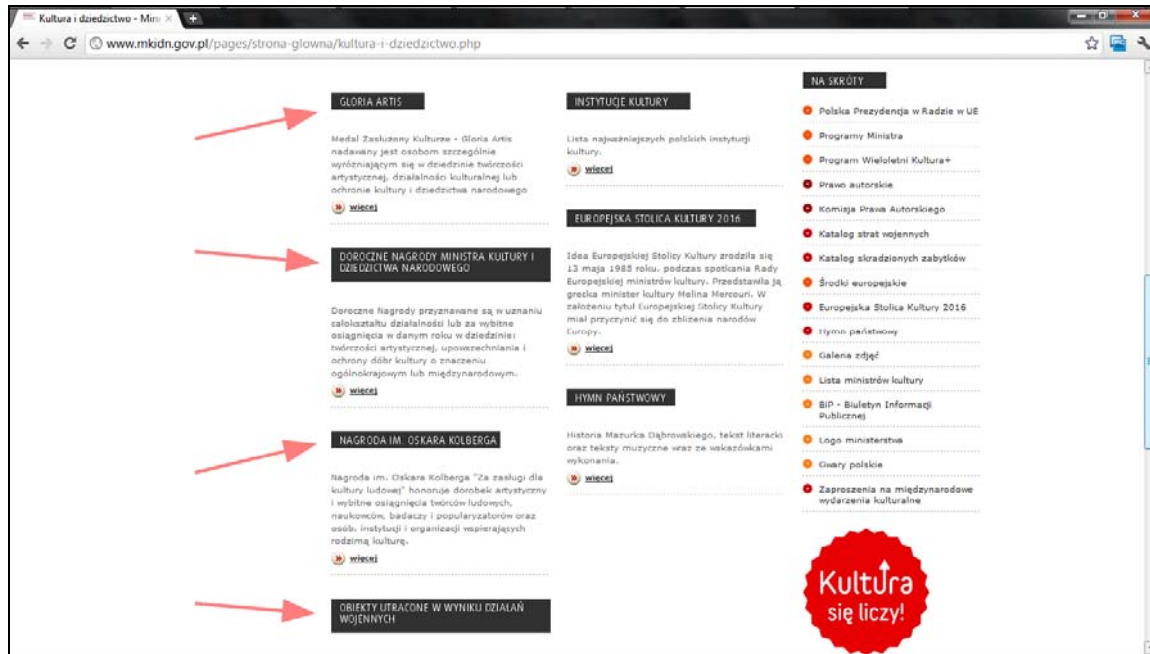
Kultura i dziedzictwo - Mini

www.mkidn.gov.pl/pages/strona-glowna/kultura-i-dziedzictwo.php

GLORIA ARTIS

Medal Zasłużony Kulturze - Gloria Artis nadawany jest osobom szczególnie wyróżniającym się w dziedzinie twórczości artystycznej, działalności kulturalnej lub ochronie kultury i dziedzictwa narodowego.

więcej

DOROCZNE NAGRODY MINISTRA KULTURY I DZIEDZICTWA NARODOWEGO

Doroczne Nagrody przyznawane są w uznaniu całokształtu działalności lub za wybitne osiągnięcia w danym roku w dziedzinie twórczości artystycznej, upowszechniania i ochrony dóbr kultury o znaczeniu ogólnokrajowym lub międzynarodowym.

więcej

NAGRODA IM. OSKARA KOLBERGA

Nagroda im. Oskara Kolberga "Za zasługi dla kultury ludowej" honoruje dorobek artystyczny i wybitne osiągnięcia twórców ludowych, naukowców, badaczy i popularyzatorów oraz osób, instytucji i organizacji wspierających rodzimą kulturę.

więcej

OBIEKTY UTRACONE W WYNIKU DZIAŁAŃ WOJENNYCH

INSTYTUCJE KULTURY

Lista najważniejszych polskich instytucji kultury.

więcej

EUROPEJSKA STOLICA KULTURY 2016

Idea Europejskiej Stolicy Kultury zrodziła się 13 maja 1983 roku, podczas spotkania Rady Europejskiej ministrów kultury. Przedstawiła ją grecka minister kultury Melina Mercouri. W założeniu tytuł Europejskiej Stolicy Kultury miał przyczynić się do zbliżenia narodów Europy.

więcej

HYMN PAŃSTWOWY

Historia Mazurka Dąbrowskiego, tekst literacki oraz teksty muzyczne wraz ze wskazówkami wykonania.

więcej

NA SKRÓTY

Polska Prezydencja w Radzie w UE
Programy Ministra
Program Wieloletni Kultura+
Prawo autorskie
Komisja Prawa Autorskiego
Katalog strat wojennych
Katalog skradzionych zabytków
Środki europejskie
Europejska Stolica Kultury 2016
Hymn państwowy
Galeria zdjęć
Lista ministrów kultury
BIP - Biuletyn Informacji Publicznej
Logo ministerstwa
Gwary polskie
Zaproszenia na międzynarodowe wydarzenia kulturalne

Kultura się liczy!